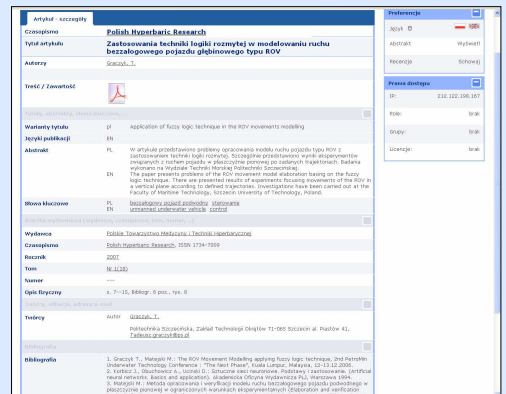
Artykuł - szczegóły

| | |
|---|---|
| Czasopismo | Polish Hyperbaric Research |
| Tytuł artykułu | Zastosowania techniki logiki rozmytej w modelowaniu ruchu bezzałogowego pojazdu głębinowego typu ROV |
| Autorzy | Graczyk, T. |
| Treść / Zawartość | |

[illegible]

| | | |
|---|---|---|
| Warianty tytułu | pl | Application of fuzzy logic technique in the ROV movements modelling |
| Języki publikacji | EN | |
| Abstrakt | PL | W artykule przedstawiono problemy opracowania modelu ruchu pojazdu typu ROV z zastosowaniem techniki logiki rozmytej. Szczegółowe przedstawiono wyniki eksperymentów związanych z ruchem pojazdu w płaszczyźnie pionowej po zadanych trajektoriach. Badania wykonano na Wydziale Techniki Morskiej Politechniki Szczecińskiej. |
| | EN | The paper presents problems of the ROV movement model elaboration basing on the fuzzy logic technique. There are presented results of experiments focusing movements of the ROV in a vertical plane according to defined trajectories. Investigations have been carried out at the Faculty of Maritime Technology, Szczecin University of Technology, Poland. |
| Słowa kluczowe | PL | bezzałogowy pojazd podwodny sterowanie |
| | EN | unmanned underwater vehicle control |

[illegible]

| | |
|---|---|
| Wydawca | Polskie Towarzystwo Medycyny i Techniki Hiperbarycznej |
| Czasopismo | Polish Hyperbaric Research, ISSN 1734-7009 |
| Rocznik | 2007 |
| Tom | Nr 1(18) |
| Numer | --- |
| Opis fizyczny | s. 7--15, Bibliogr. 8 poz., rys. 8 |

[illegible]

| | | |
|---|---|---|
| Twórcy | Autor | Graczyk, T. |
| | | Politechnika Szczecińska, Zakład Technologii Okrętów 71-065 Szczecin al. Piastów 41, Tadeusz.graczyk@ps.pl |

Bibliografia

Bibliografia
1. Graczyk T., Matejski M.: The ROV Movement Modelling applying fuzzy logic technique, 2nd PetroMin Underwater Technology Conference "The Next Phase", Kuala Lumpur, Malaysia, 12-13.12.2006.
2. Korbicz J., Obuchowicz A., Uciński D.: Sztuczne sieci neuronowe. Podstawy i zastosowania. (Artificial neural networks. Basics and application). akademicka Oficyna Wydawnicza PLJ, Warszawa 1994.
3. Matejski M.: Metoda opracowania i weryfikacji modelu ruchu bezzałogowego pojazdu podwodnego w płaszczyźnie pionowej w ograniczonych warunkach eksperymentalnych (Elaboration and verification

Preferencje
Język
Abstrakt: Wyświetl
Recenzje: Schowaj

Prawa dostępu
IP: 212.122.196.167
Role: brak
Grupy: brak
Licencje: brak